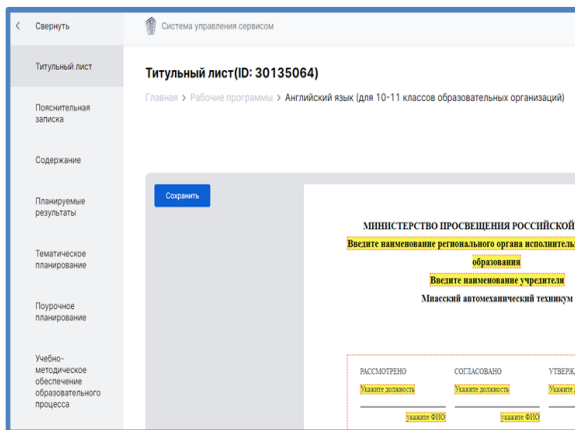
Свернуть

Титульный лист

Пояснительная записка

Содержание

Планируемые результаты

Тематическое планирование

Поурочное планирование

Учебно-методическое обеспечение образовательного процесса

Система управления сервисом

Титульный лист(ID: 30135064)

Главная > Рабочие программы > Английский язык (для 10-11 классов образовательных организаций)

Сохранить

МИНИСТЕРСТВО ПРОСВЕЩЕНИЯ РОССИЙСКОЙ
Введите наименование регионального органа исполнитель
образования
Введите наименование учредителя
Миасский автомеханический техникум

РАССМОТРЕНО
Укажите должность
укажите ФИО

СОГЛАСОВАНО
Укажите должность
укажите ФИО

УТВЕРЖ
Укажите